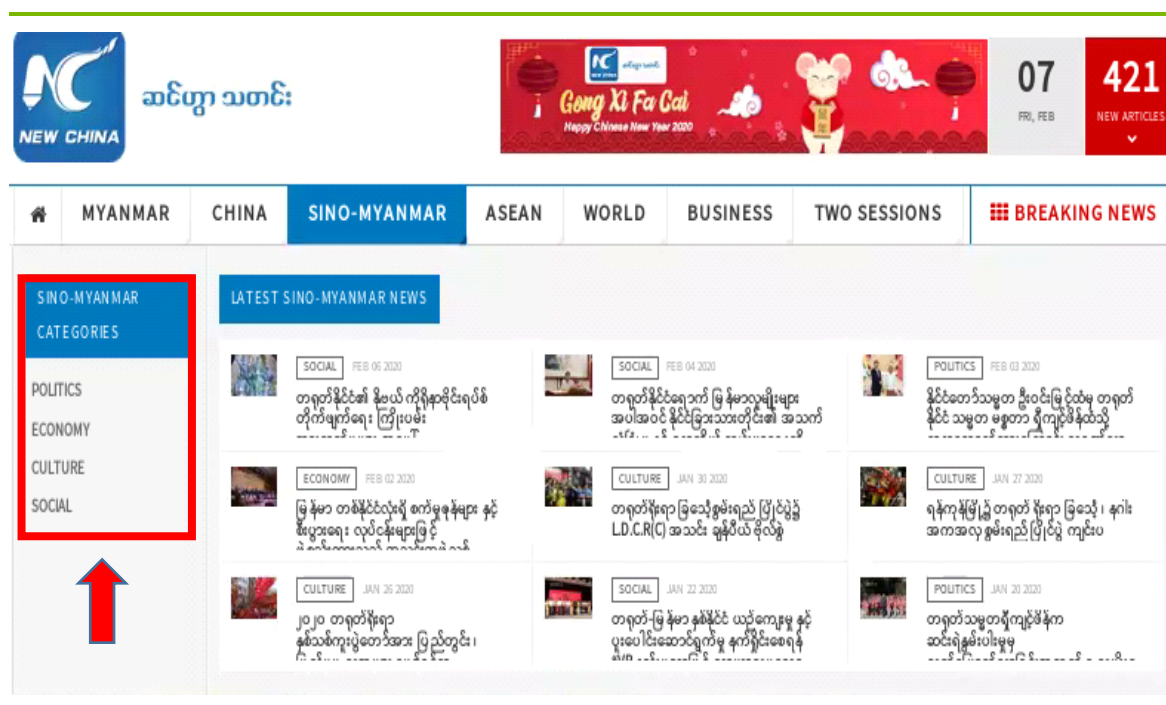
NEW CHINA
ဆင်ဟွာ သတင်း

NEW CHINA
Gong Xi Fa Cai
Happy Chinese New Year 2020

07
FRI, FEB

421
NEW ARTICLES

MYANMAR | CHINA | SINO-MYANMAR | ASEAN | WORLD | BUSINESS | TWO SESSIONS | BREAKING NEWS

SINO-MYANMAR CATEGORIES
POLITICS
ECONOMY
CULTURE
SOCIAL

LATEST SINO-MYANMAR NEWS

SOCIAL FEB 06 2020
တရုတ်နိုင်ငံ၏ နီုဗယ် ကိုရိုနာဗိုင်းရပ်စ် တိုက်ဖျက်ရေး ကြိုးပမ်း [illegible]

SOCIAL FEB 04 2020
တရုတ်နိုင်ငံရောက် မြန်မာလူမျိုးများ အပါအဝင် နိုင်ငံခြားသားတိုင်း၏ အသက် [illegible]

POLITICS FEB 03 2020
နိုင်ငံတော်သမ္မတ ဦးဝင်းမြင့်ထံမှ တရုတ်နိုင်ငံ သမ္မတ မစ္စတာ ရှီကျင့်ဖိန်ထံသို့ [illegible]

ECONOMY FEB 02 2020
မြန်မာ တစ်နိုင်ငံလုံးရှိ စက်မှုဇုန်များ နှင့် စီးပွားရေး လုပ်ငန်းများဖြင့် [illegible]

CULTURE JAN 30 2020
တရုတ်နှစ်သစ်ကူးပွဲတော် ပြုလုပ်ပွဲ L.D.C.R(C) အသင်း ချန်ပီယံ ဖိုလ်ဆွဲ

CULTURE JAN 27 2020
ရန်ကုန်မြို့၌ တရုတ် ရိုးရာ ခြင်္သေ့၊ နဂါး အကအလှ ပြိုင်ပွဲ ကျင်းပ

CULTURE JAN 26 2020
၂၀၂၀ တရုတ်ရိုးရာ နှစ်သစ်ကူးပွဲတော်အား ပြည်တွင်း၊ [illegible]

SOCIAL JAN 22 2020
တရုတ်-မြန်မာ နှစ်နိုင်ငံ ယဉ်ကျေးမှု နှင့် ပူးပေါင်းဆောင်ရွက်မှု နက်ရှိုင်းစေရန် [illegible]

POLITICS JAN 20 2020
တရုတ်သမ္မတရှီကျင့်ဖိန်က ဆင်းရဲနွမ်းပါးမှု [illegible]